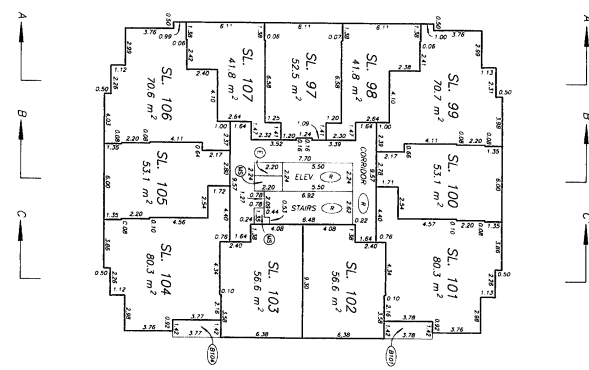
A
B
C
A
B
C

SL. 106
70.6 $m^2$

SL. 107
41.8 $m^2$

SL. 97
52.5 $m^2$

SL. 98
41.8 $m^2$

SL. 99
70.7 $m^2$

SL. 105
53.1 $m^2$

SL. 100
53.1 $m^2$

SL. 104
80.3 $m^2$

SL. 103
56.6 $m^2$

SL. 102
56.6 $m^2$

SL. 101
80.3 $m^2$

ELEV
STAIRS
CORRIDOR

3.76
6.11
6.11
3.76
0.50
2.99
1.38
0.98
0.06
0.07
0.06
1.06
1.13
2.40
2.38
4.10
4.10
6.58
6.58
1.00
1.64
1.64
1.00
2.84
2.84
2.32
2.30
1.20
1.20
1.25
1.09
1.24
3.52
3.39
7.70
4.11
4.11
2.20
2.20
1.35
1.35
2.17
2.17
6.00
6.00
5.50
5.50
2.24
6.92
6.48
4.56
4.57
1.72
1.71
2.54
2.54
4.40
4.40
0.44
0.24
0.76
0.22
4.08
4.08
1.64
1.64
2.40
2.40
4.34
9.30
9.30
0.10
0.10
3.77
3.77
3.78
3.78
6.38
6.38
0.92
0.92
0.50
2.99
2.98
2.26
1.12
1.42
1.42
0.54
0.53
0.78
0.97
0.88
0.13
BIOA
BIOF